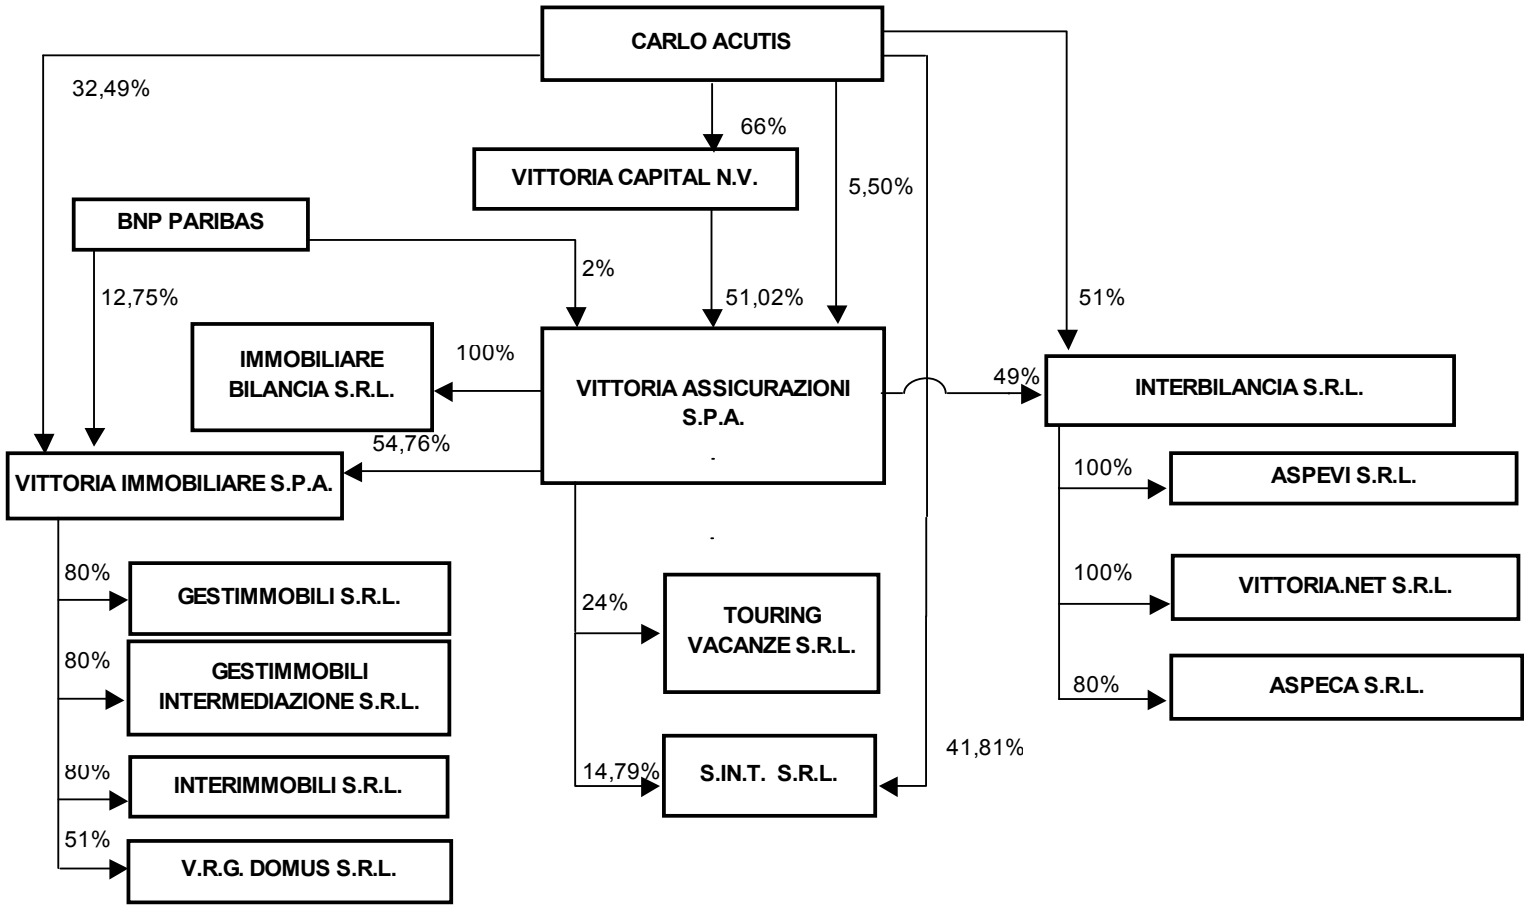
CARLO ACUTIS

32,49%

66%

VITTORIA CAPITAL N.V.

5,50%

BNP PARIBAS

2%

12,75%

51,02%

51%

IMMOBILIARE BILANCIA S.R.L.

100%

VITTORIA ASSICURAZIONI S.P.A.

49%

INTERBILANCIA S.R.L.

54,76%

VITTORIA IMMOBILIARE S.P.A.

100%

ASPEVI S.R.L.

100%

VITTORIA.NET S.R.L.

80%

ASPECA S.R.L.

80%

GESTIMMOBILI S.R.L.

80%

GESTIMMOBILI INTERMEDIAZIONE S.R.L.

80%

INTERIMMOBILI S.R.L.

51%

V.R.G. DOMUS S.R.L.

24%

TOURING VACANZE S.R.L.

14,79%

S.IN.T. S.R.L.

41,81%